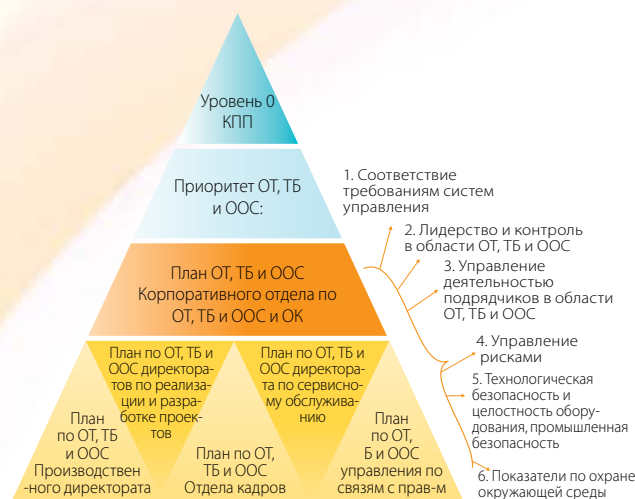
Уровень 0
КПП

Приоритет ОТ, ТБ и ООС:

План ОТ, ТБ и ООС Корпоративного отдела по ОТ, ТБ и ООС и ОК

План по ОТ, ТБ и ООС директоратов по реализации и разработке проектов

План по ОТ, ТБ и ООС директората по сервисному обслуживанию

План по ОТ, ТБ и ООС Производственного директората

План по ОТ, ТБ и ООС Отдела кадров

План по ОТ, Б и ООС управления по связям с прав-м

1. Соответствие требованиям систем управления

2. Лидерство и контроль в области ОТ, ТБ и ООС

3. Управление деятельностью подрядчиков в области ОТ, ТБ и ООС

4. Управление рисками

5. Технологическая безопасность и целостность оборудования, промышленная безопасность

6. Показатели по охране окружающей среды